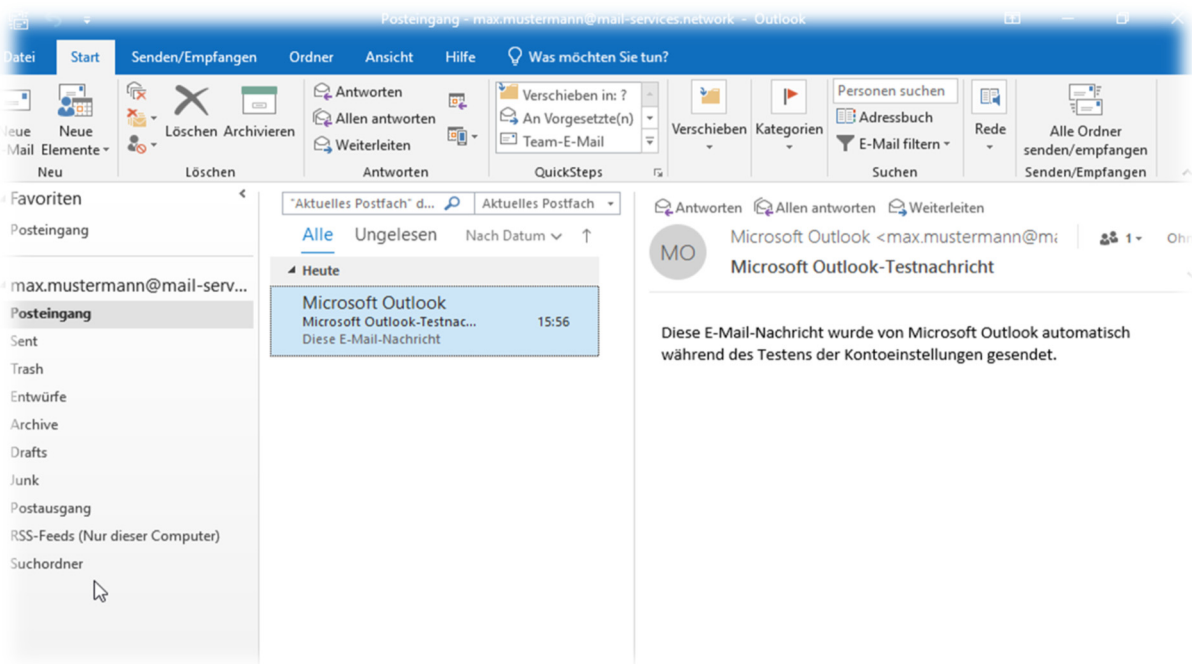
Posteingang - max.mustermann@mail-services.network - Outlook

Datei Start Senden/Empfangen Ordner Ansicht Hilfe Was möchten Sie tun?

Neue E-Mail Neue Elemente
Neu
Löschen Archivieren
Löschen
Antworten
Allen antworten
Weiterleiten
Antworten
Verschieben in: ?
An Vorgesetzte(n)
Team-E-Mail
QuickSteps
Verschieben Kategorien
Personen suchen
Adressbuch
E-Mail filtern
Suchen
Rede
Alle Ordner senden/empfangen
Senden/Empfangen

Favoriten
Posteingang

max.mustermann@mail-serv...
Posteingang
Sent
Trash
Entwürfe
Archive
Drafts
Junk
Postausgang
RSS-Feeds (Nur dieser Computer)
Suchordner

"Aktuelles Postfach" d... Aktuelles Postfach
Alle Ungelesen Nach Datum
Heute
Microsoft Outlook
Microsoft Outlook-Testnac... 15:56
Diese E-Mail-Nachricht

Antworten Allen antworten Weiterleiten
MO
Microsoft Outlook <max.mustermann@ma
1
Microsoft Outlook-Testnachricht

Diese E-Mail-Nachricht wurde von Microsoft Outlook automatisch während des Testens der Kontoeinstellungen gesendet.